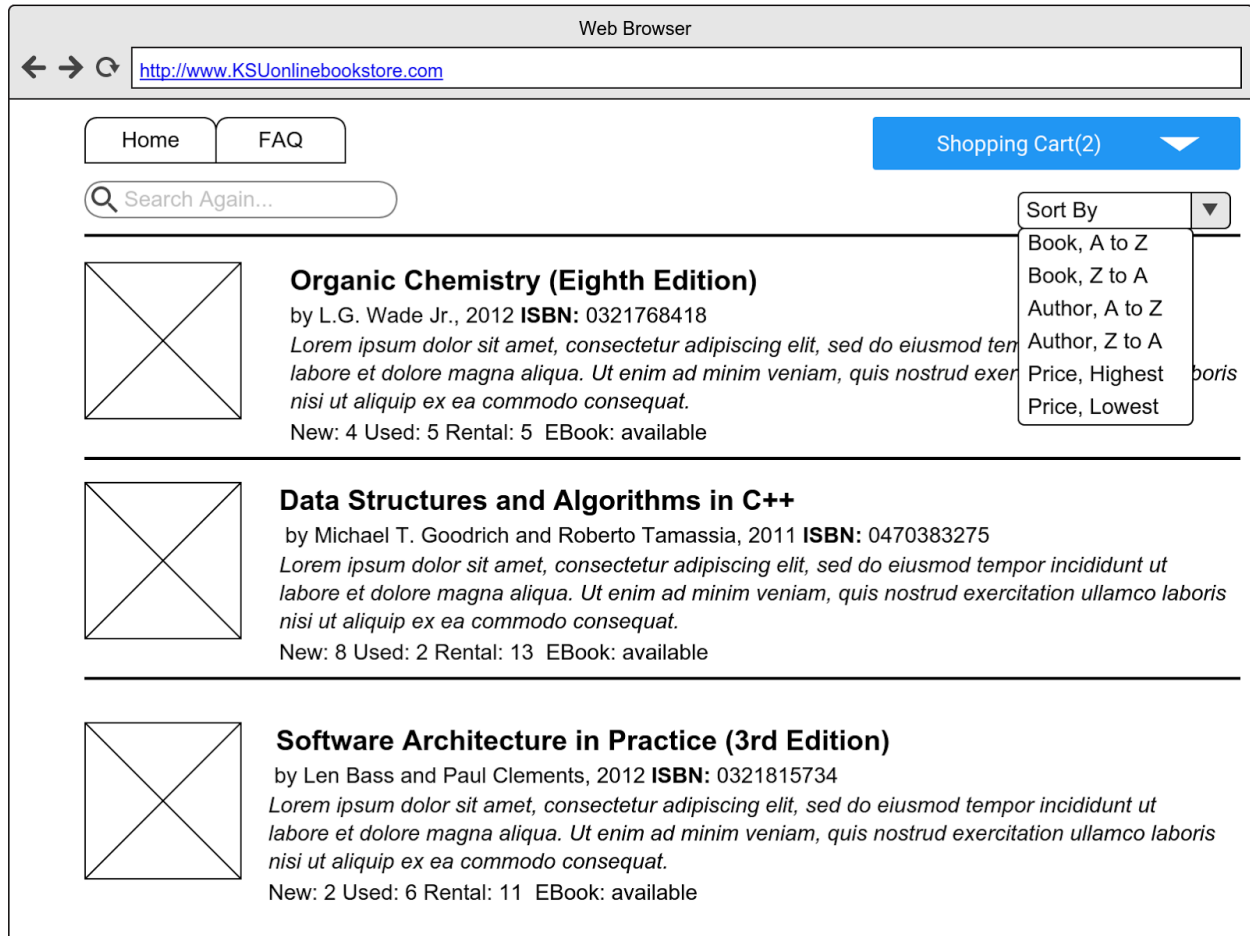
Web Browser

http://www.KSUonlinebookstore.com

Home FAQ

Shopping Cart(2)

Search Again...

Sort By

Book, A to Z
Book, Z to A
Author, A to Z
Author, Z to A
Price, Highest
Price, Lowest

Organic Chemistry (Eighth Edition)

by L.G. Wade Jr., 2012 **ISBN:** 0321768418

*Lorem ipsum dolor sit amet, consectetur adipiscing elit, sed do eiusmod tem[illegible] labore et dolore magna aliqua. Ut enim ad minim veniam, quis nostrud exer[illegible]boris nisi ut aliquip ex ea commodo consequat.*

New: 4 Used: 5 Rental: 5 EBook: available

Data Structures and Algorithms in C++

by Michael T. Goodrich and Roberto Tamassia, 2011 **ISBN:** 0470383275

*Lorem ipsum dolor sit amet, consectetur adipiscing elit, sed do eiusmod tempor incididunt ut labore et dolore magna aliqua. Ut enim ad minim veniam, quis nostrud exercitation ullamco laboris nisi ut aliquip ex ea commodo consequat.*

New: 8 Used: 2 Rental: 13 EBook: available

Software Architecture in Practice (3rd Edition)

by Len Bass and Paul Clements, 2012 **ISBN:** 0321815734

*Lorem ipsum dolor sit amet, consectetur adipiscing elit, sed do eiusmod tempor incididunt ut labore et dolore magna aliqua. Ut enim ad minim veniam, quis nostrud exercitation ullamco laboris nisi ut aliquip ex ea commodo consequat.*

New: 2 Used: 6 Rental: 11 EBook: available